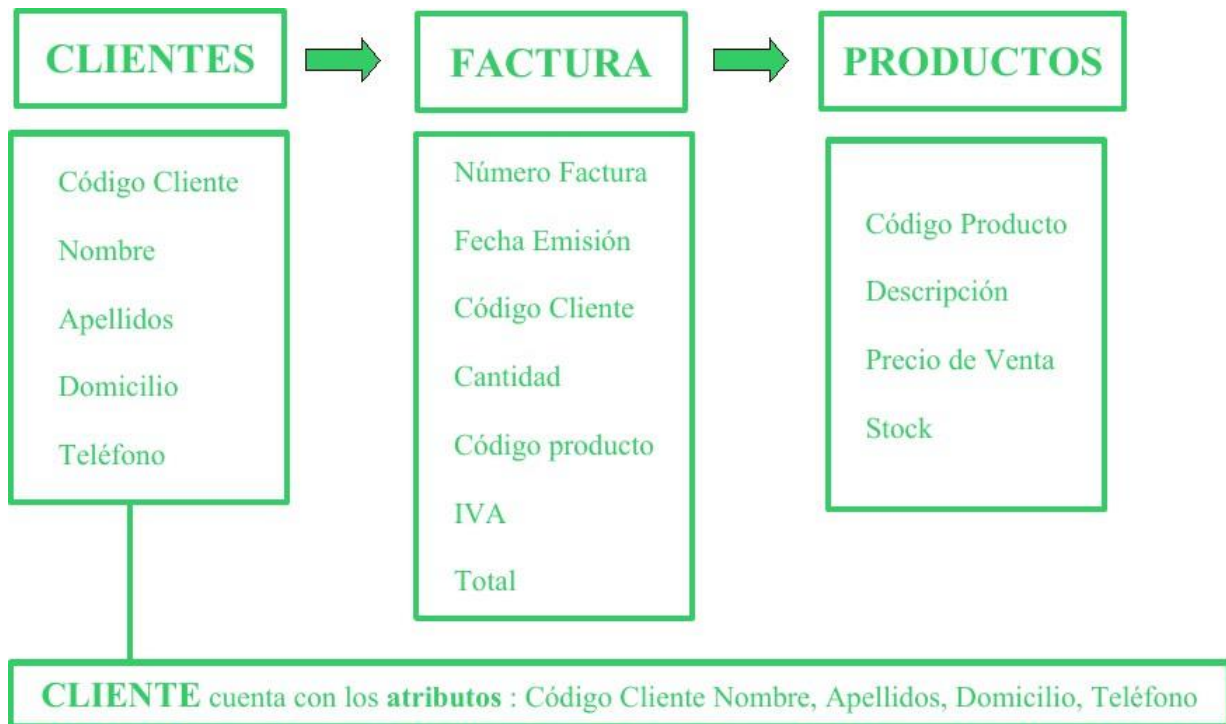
CLIENTES

FACTURA

PRODUCTOS

Código Cliente

Nombre

Apellidos

Domicilio

Teléfono

Número Factura

Fecha Emisión

Código Cliente

Cantidad

Código producto

IVA

Total

Código Producto

Descripción

Precio de Venta

Stock

CLIENTE cuenta con los atributos : Código Cliente Nombre, Apellidos, Domicilio, Teléfono